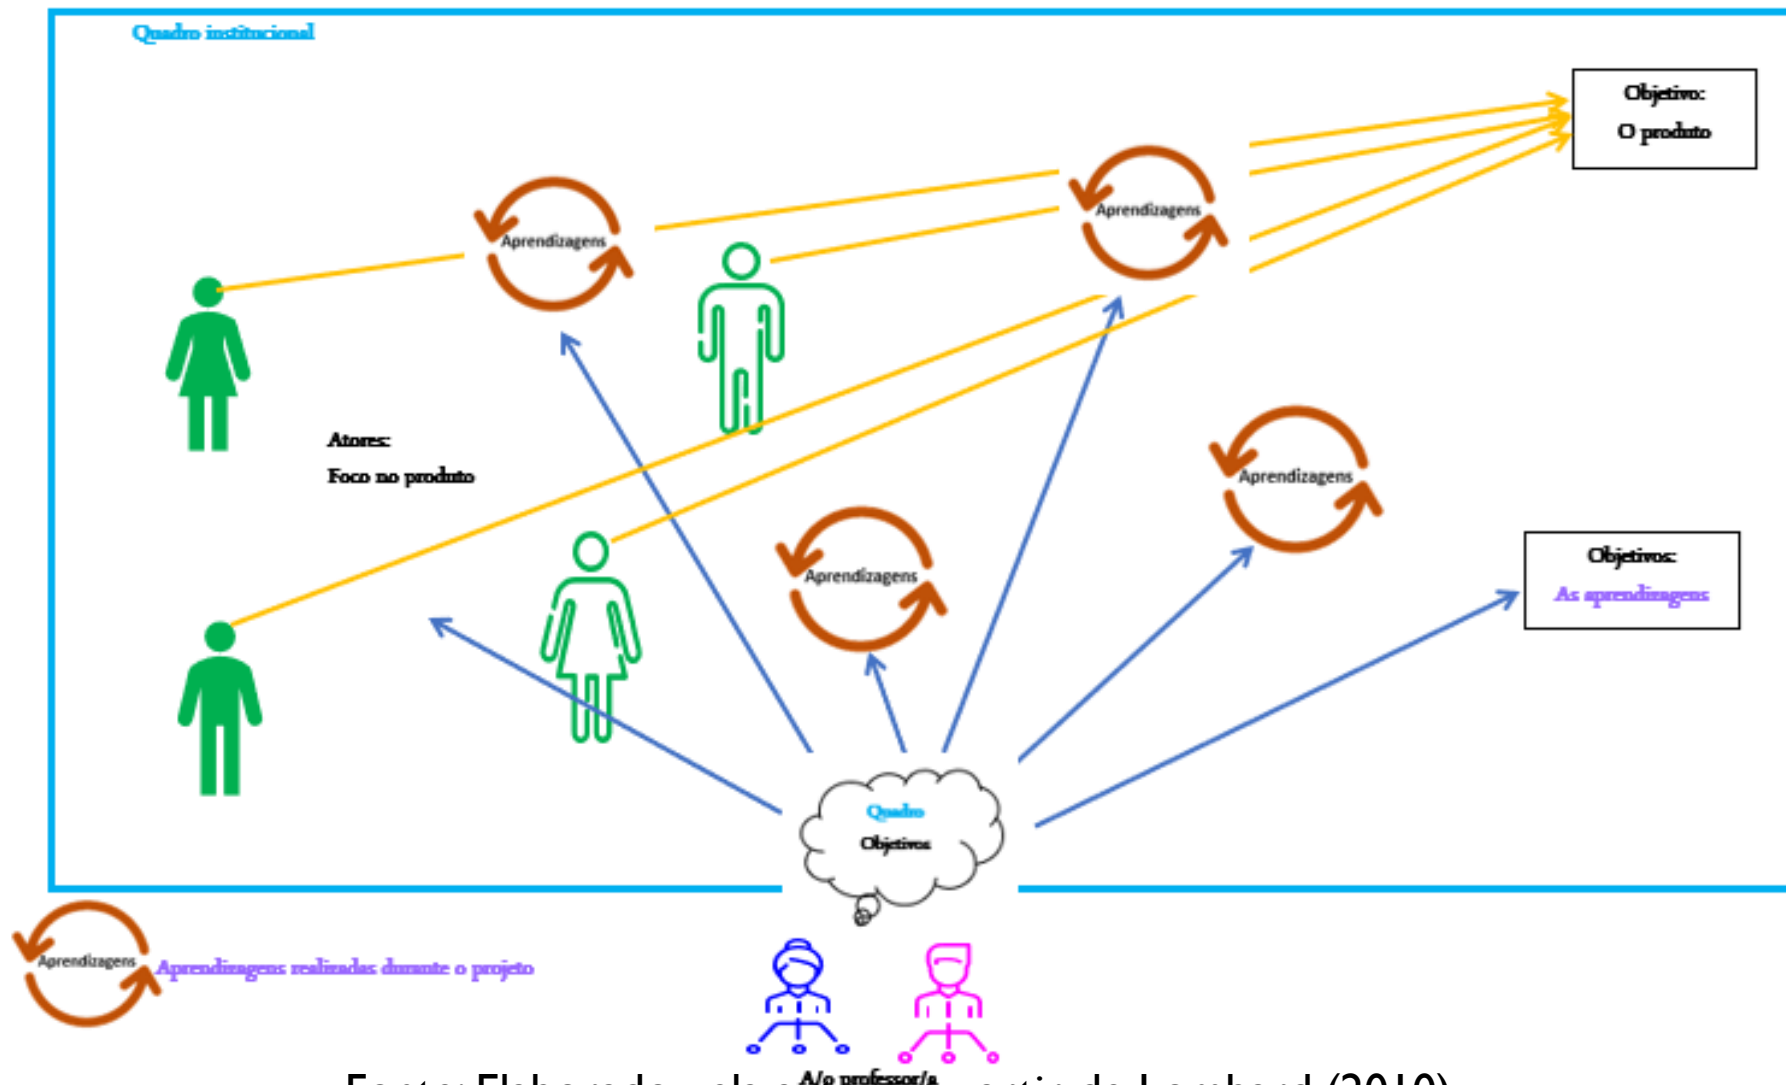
Quadro institucional

Objetivo:
O produto

Aprendizagens

Aprendizagens

Atores:
Foco no produto

Aprendizagens

Aprendizagens

Objetivos:
As aprendizagens

Quadro
Objetivos

Aprendizagens

Aprendizagens realizadas durante o projeto

A/o professor/a

Fonte: Elaborado pelo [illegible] partir de Lambard (2010)